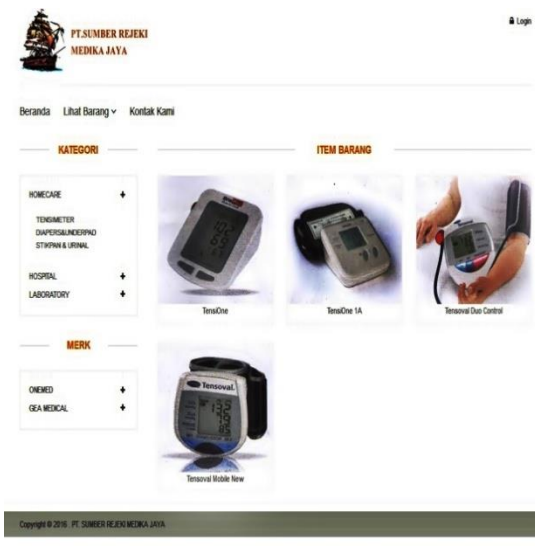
PT.SUMBER REJEKI MEDIKA JAYA

Login

Beranda Lihat Barang Kontak Kami

KATEGORI

HOMECARE +

TENSIMETER
DIAPERS&UNDERPAD
STIKPAN & URINAL

HOSPITAL +
LABORATORY +

MERK

ONEMED +
GEA MEDICAL +

ITEM BARANG

TensiOne

TensiOne 1A

Tensoval Duo Control

Tensoval

Tensoval Mobile New

Copyright © 2016 PT. SUMBER REJEKI MEDIKA JAYA